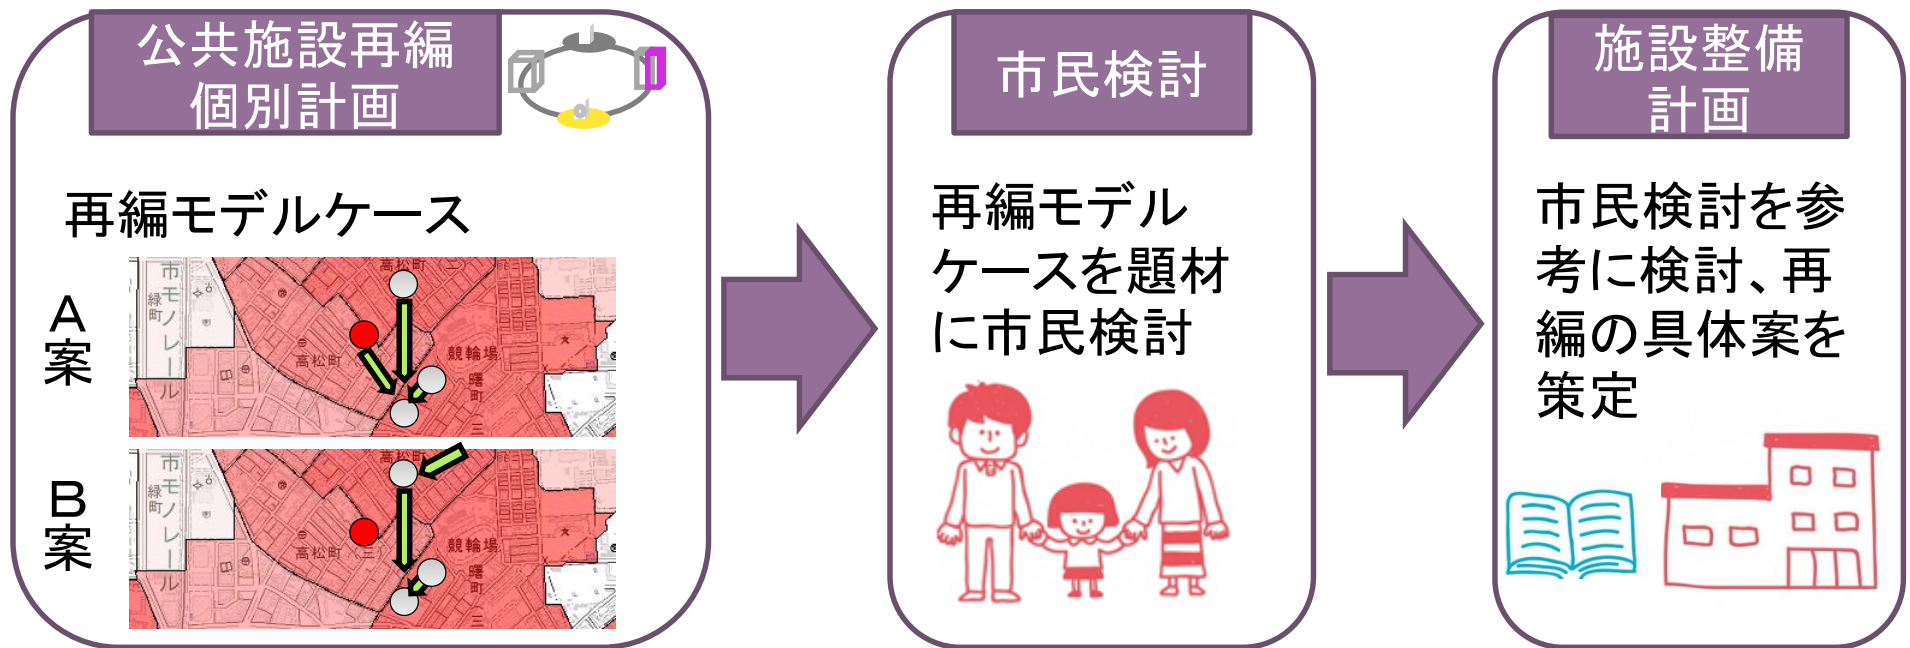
公共施設再編個別計画

再編モデルケース

A案

市モノレール
緑町
高松町
高松町
競輪場
曙町
三

B案

市モノレール
緑町
高松町
高松町
三
競輪場
曙町
三

市民検討

再編モデルケースを題材に市民検討

施設整備計画

市民検討を参考に検討、再編の具体案を策定